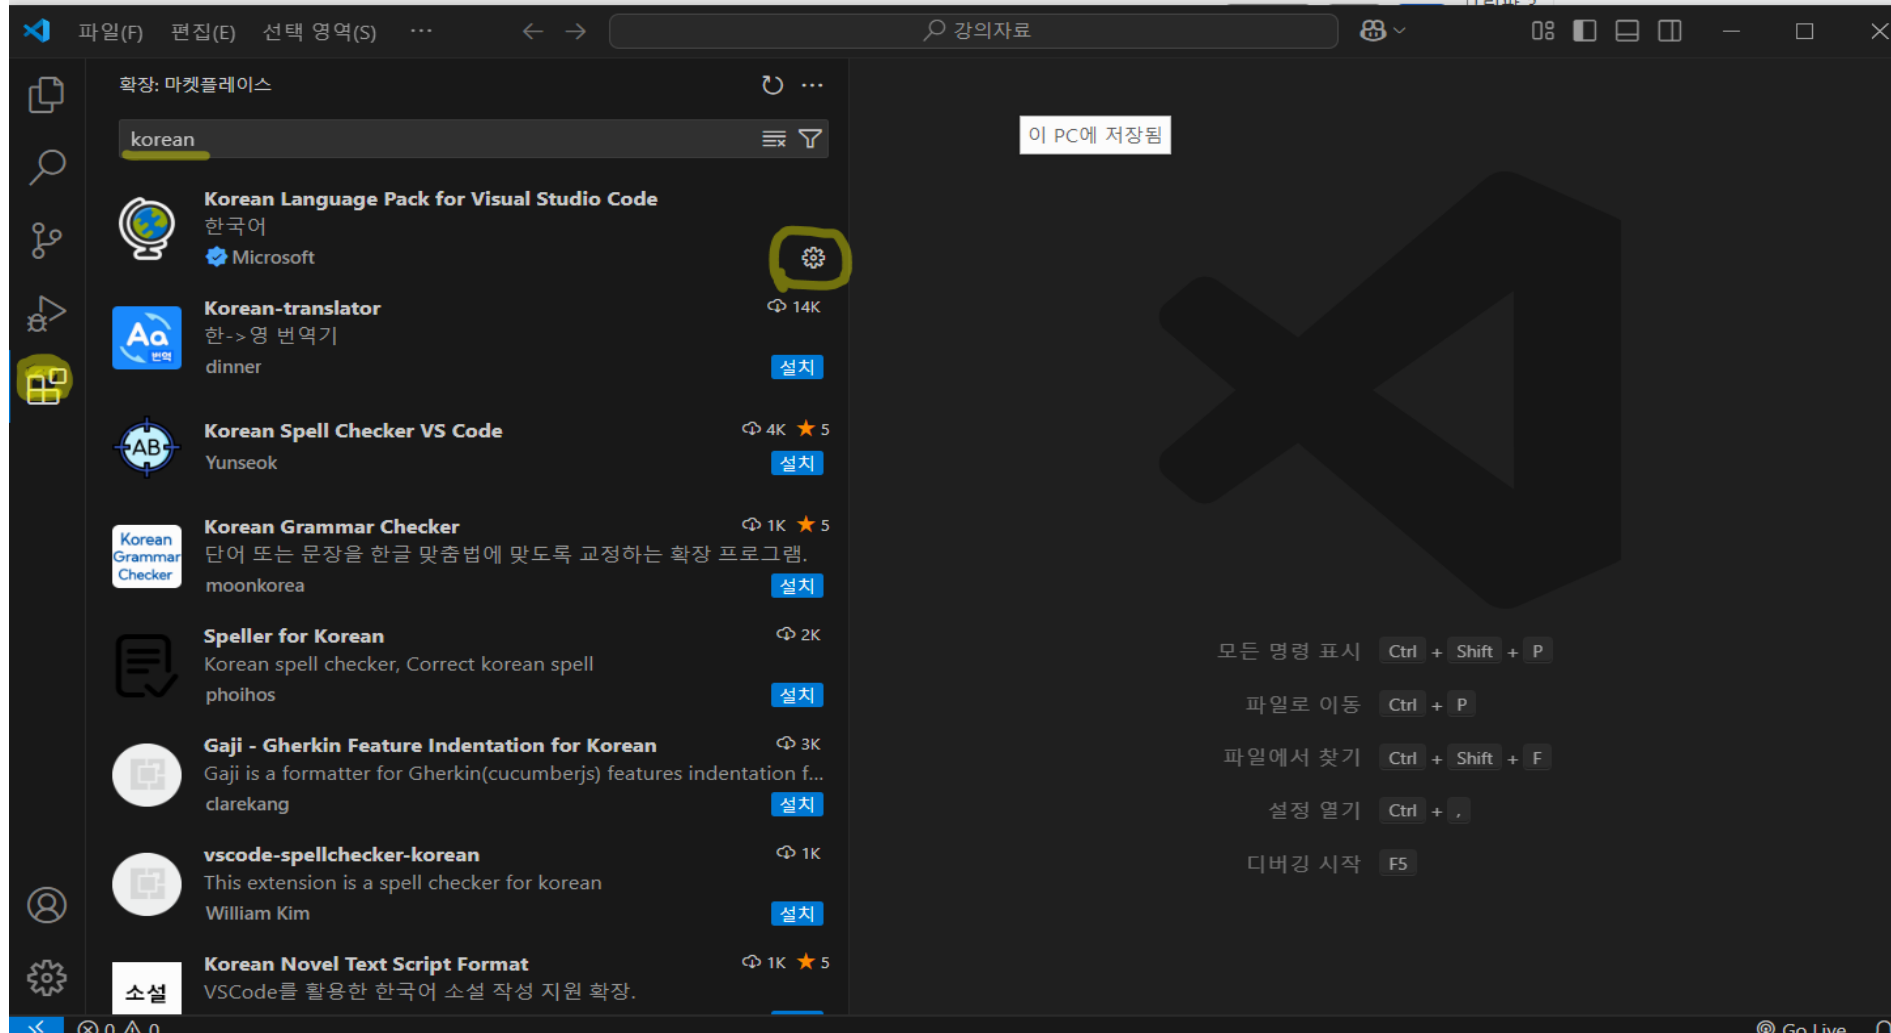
파일(F) 편집(E) 선택 영역(S) ···

강의자료

확장: 마켓플레이스

korean

Korean Language Pack for Visual Studio Code
한국어
Microsoft

Korean-translator
14K
한->영 번역기
dinner
설치

Korean Spell Checker VS Code
4K ★ 5
Yunseok
설치

Korean Grammar Checker
1K ★ 5
단어 또는 문장을 한글 맞춤법에 맞도록 교정하는 확장 프로그램.
moonkorea
설치

Speller for Korean
2K
Korean spell checker, Correct korean spell
phoihos
설치

Gaji - Gherkin Feature Indentation for Korean
3K
Gaji is a formatter for Gherkin(cucumberjs) features indentation f...
clarekang
설치

vscode-spellchecker-korean
1K
This extension is a spell checker for korean
William Kim
설치

Korean Novel Text Script Format
1K ★ 5
VSCode를 활용한 한국어 소설 작성 지원 확장.

이 PC에 저장됨

모든 명령 표시 Ctrl + Shift + P
파일로 이동 Ctrl + P
파일에서 찾기 Ctrl + Shift + F
설정 열기 Ctrl + ,
디버깅 시작 F5

0 0
Go Live